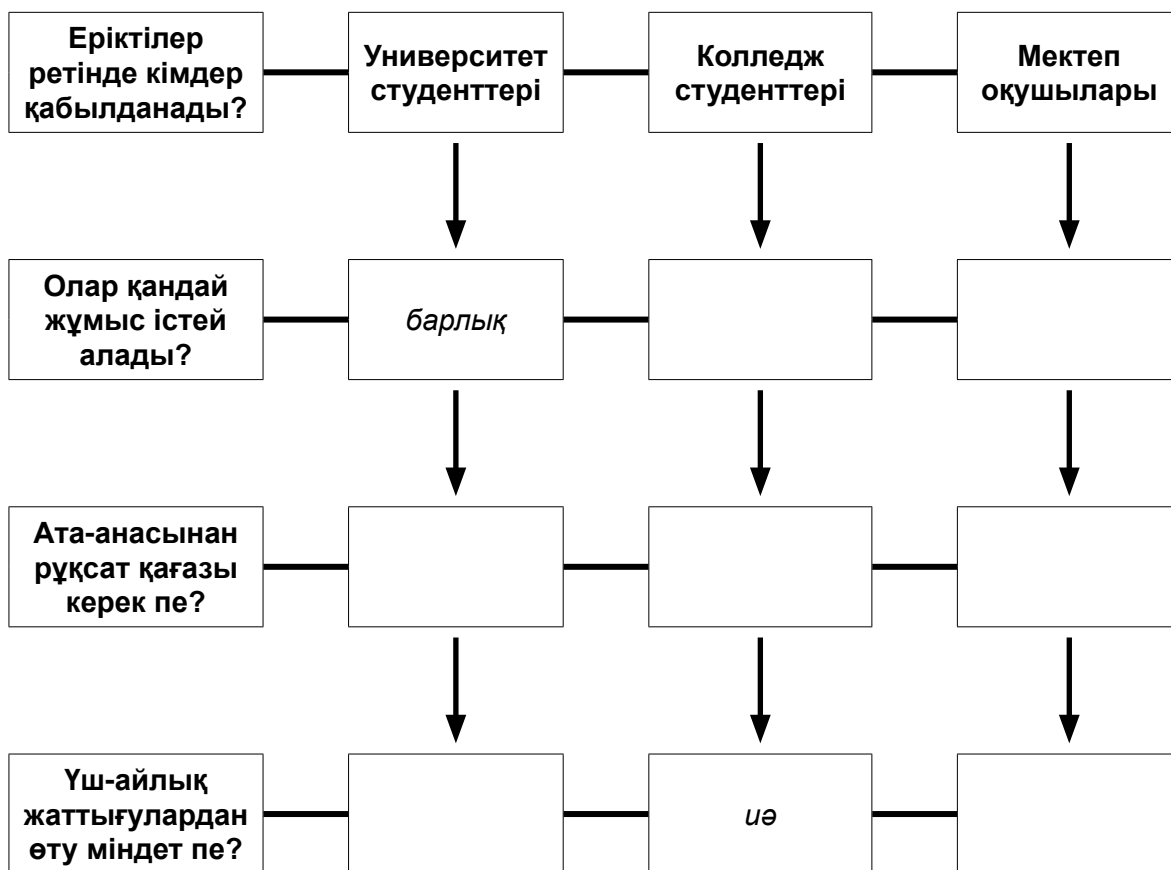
| Еріктілер ретінде кімдер қабылданады? | Университет студенттері | Колледж студенттері | Мектеп оқушылары |
|---|---|---|---|
| Олар қандай жұмыс істей алады? | барлық | | |
| Ата-анасынан рұқсат қағазы керек пе? | | | |
| Үш-айлық жаттығулардан өту міндет пе? | | иә | |